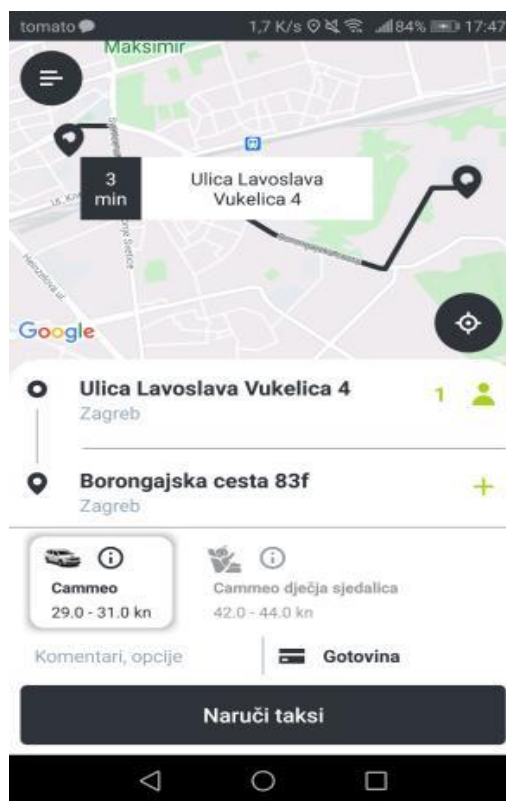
tomato
1,7 K/s 84% 17:47
Maksimir
3 min
Ulica Lavoslava Vukelica 4
Google
Ulica Lavoslava Vukelica 4
Zagreb
1
Borongajska cesta 83f
Zagreb
+
Cammeo
29.0 - 31.0 kn
Cammeo dječja sjedalica
42.0 - 44.0 kn
Komentari, opcije
Gotovina
Naruči taksi